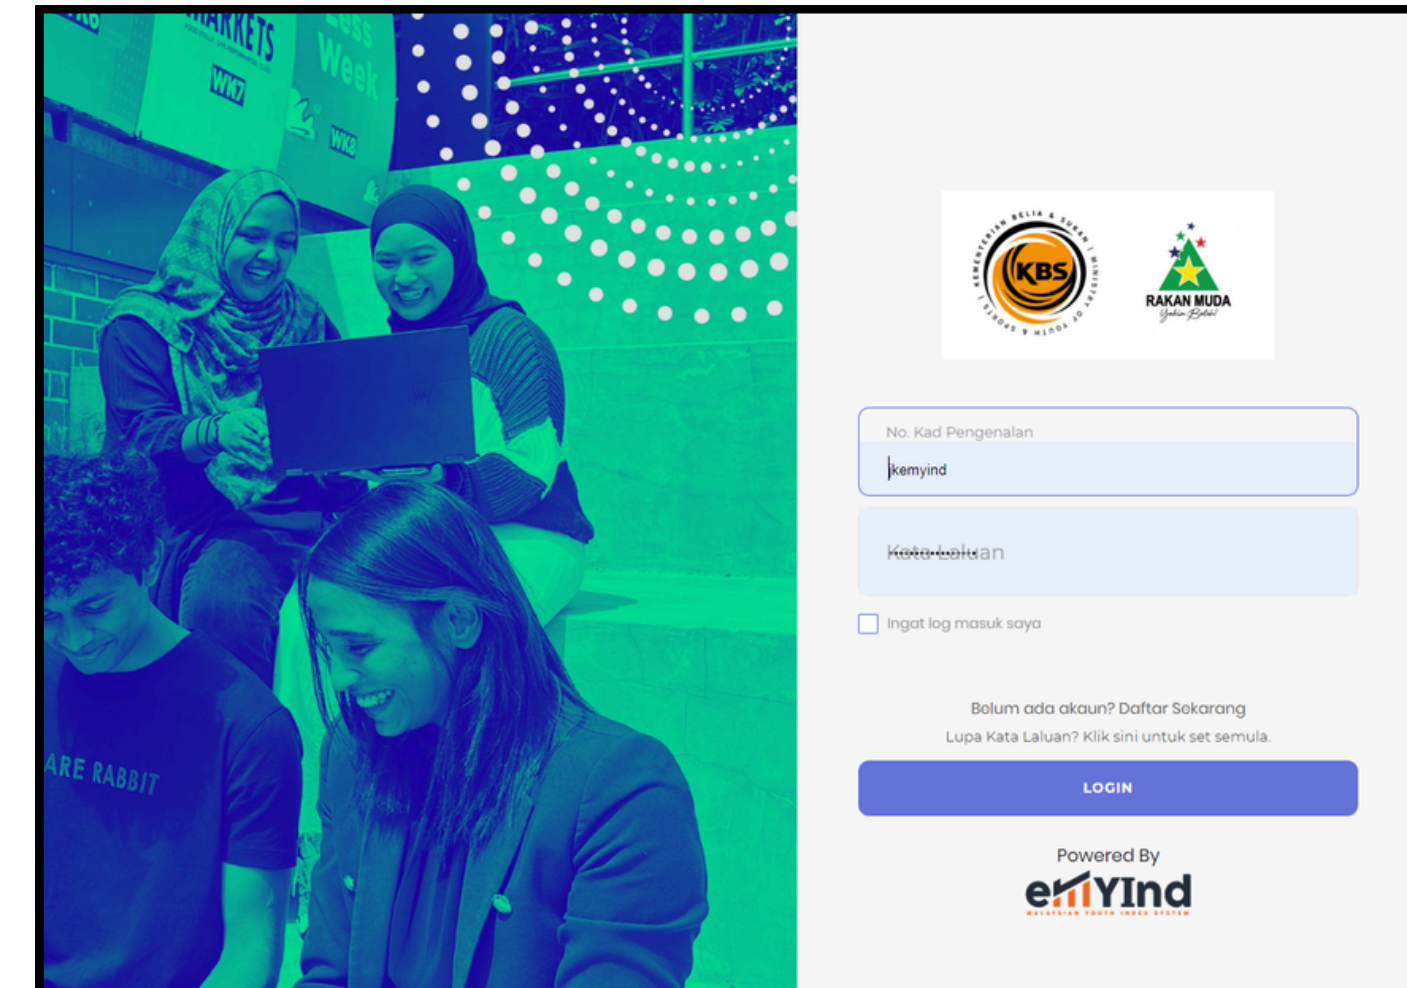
MARKETS
WK7
Less Week
WK8

KEMENTERIAN BELIA & SUKAN | MINISTRY OF YOUTH & SPORTS
KBS
RAKAN MUDA
Yakin Boleh!

No. Kad Pengenalan
kemyind

Kata Laluan

Ingat log masuk saya

Belum ada akaun? Daftar Sekarang
Lupa Kata Laluan? Klik sini untuk set semula.

LOGIN

Powered By
eMYInd
MALAYSIAN YOUTH INDEX SYSTEM

ARE RABBIT